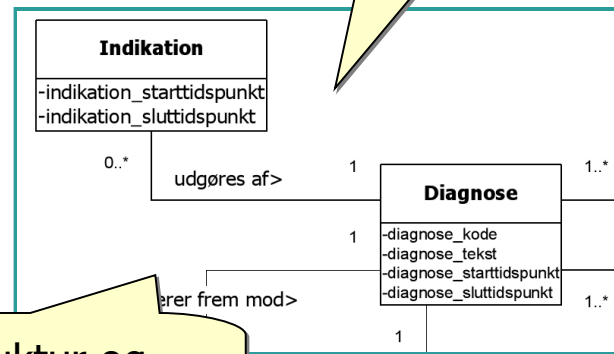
Indikation

-indikation_starttidspunkt
-indikation_sluttidspunkt

0..*

udgøres af>

1

1..*

Diagnose

-diagnose_kode
-diagnose_tekst
-diagnose_starttidspunkt
-diagnose_sluttidspunkt

1

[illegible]erer frem mod>

1..*

1

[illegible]ktur og